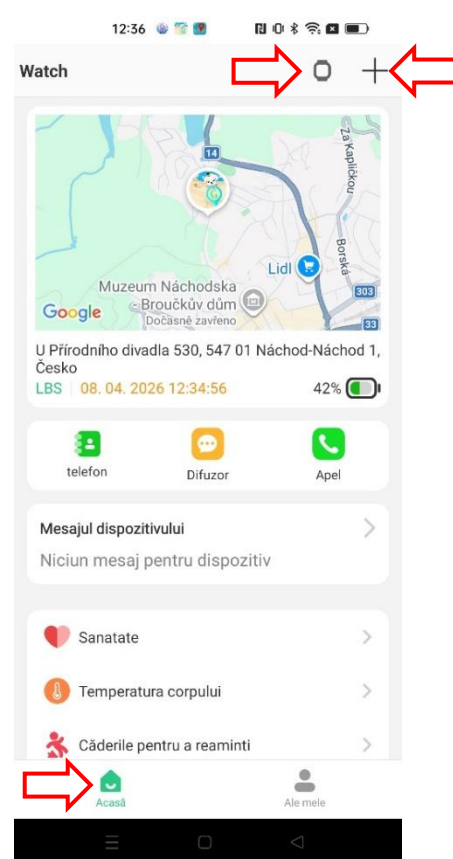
12:36

Watch

14
Za Kapličkou
Borská
Lidl
Muzeum Náchodska
Broučkův dům
Dočasně zavřeno
Google
303
33

U Přírodního divadla 530, 547 01 Náchod-Náchod 1, Česko
LBS | 08. 04. 2026 12:34:56 42%

telefon
Difuzor
Apel

Mesajul dispozitivului
Niciun mesaj pentru dispozitiv

Sanatate
Temperatura corpului
Căderile pentru a reaminti

Acasă
Ale mele